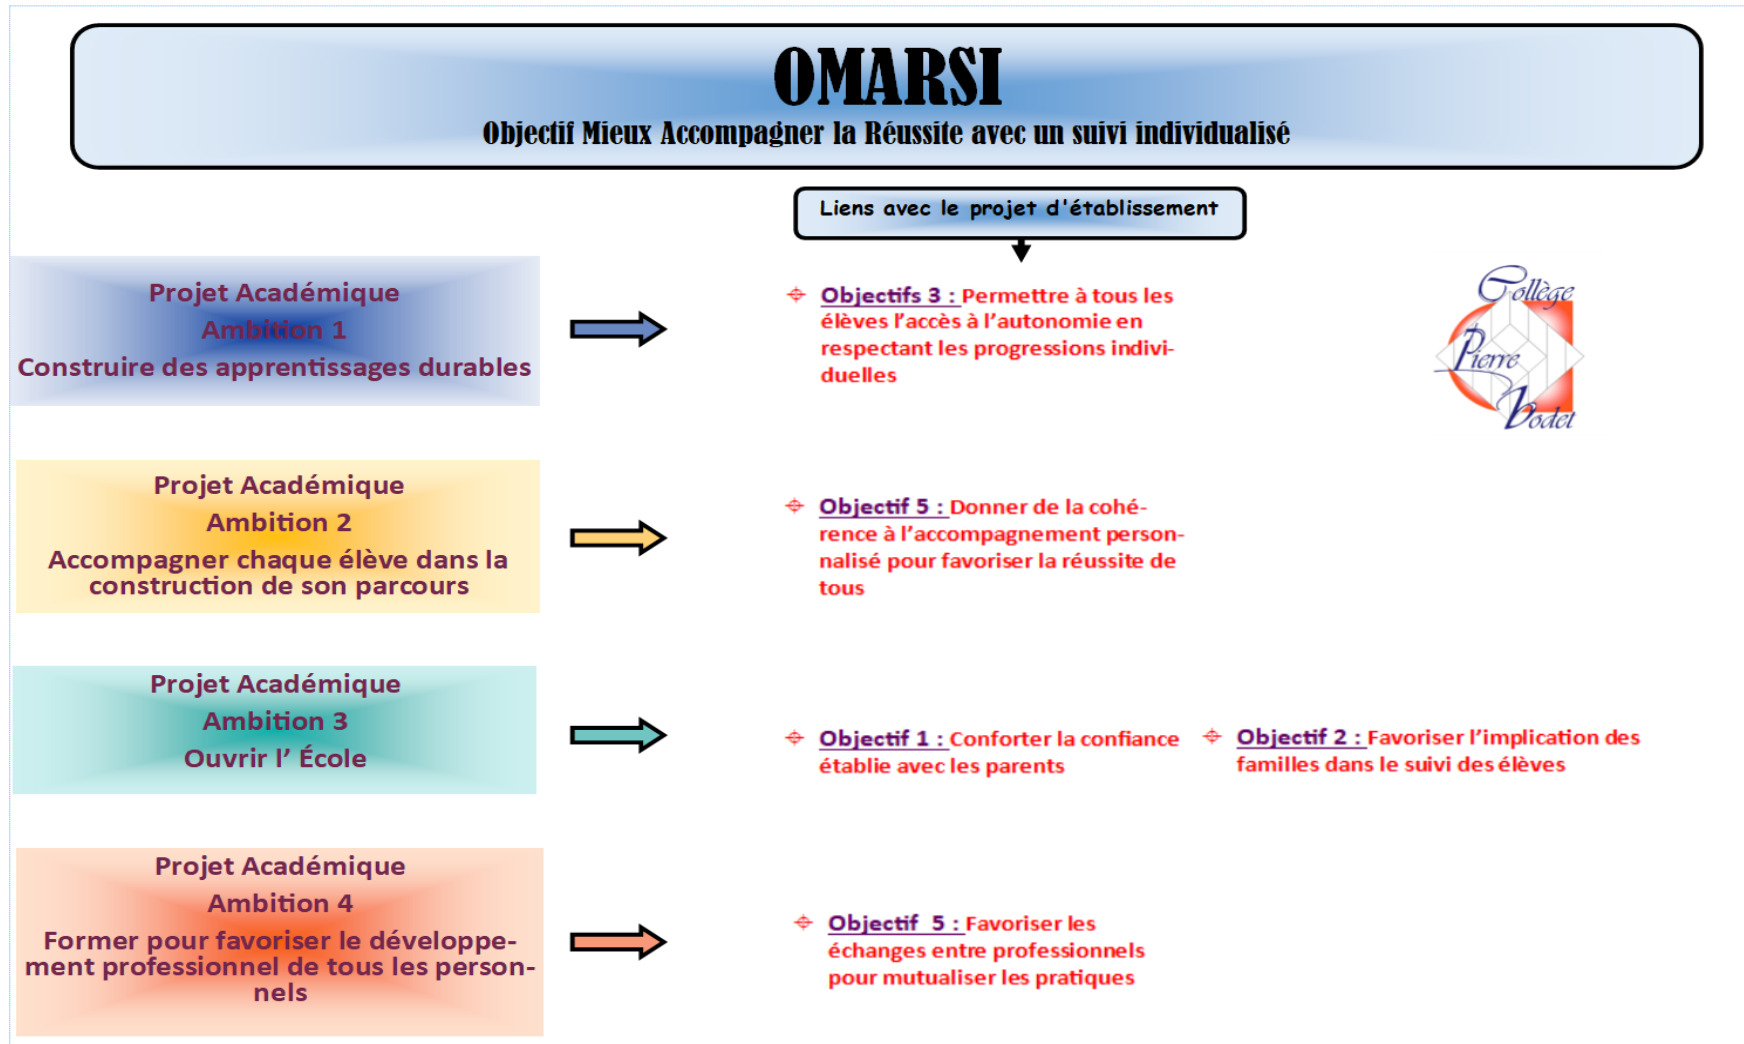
OMARSI
Objectif Mieux Accompagner la Réussite avec un suivi individualisé

Liens avec le projet d'établissement

Collège Pierre Bodet

Projet Académique
Ambition 1
Construire des apprentissages durables

Objectifs 3 : Permettre à tous les élèves l'accès à l'autonomie en respectant les progressions individuelles

Projet Académique
Ambition 2
Accompagner chaque élève dans la construction de son parcours

Objectif 5 : Donner de la cohérence à l'accompagnement personnalisé pour favoriser la réussite de tous

Projet Académique
Ambition 3
Ouvrir l' École

Objectif 1 : Conforter la confiance établie avec les parents

Objectif 2 : Favoriser l'implication des familles dans le suivi des élèves

Projet Académique
Ambition 4
Former pour favoriser le développement professionnel de tous les personnels

Objectif 5 : Favoriser les échanges entre professionnels pour mutualiser les pratiques